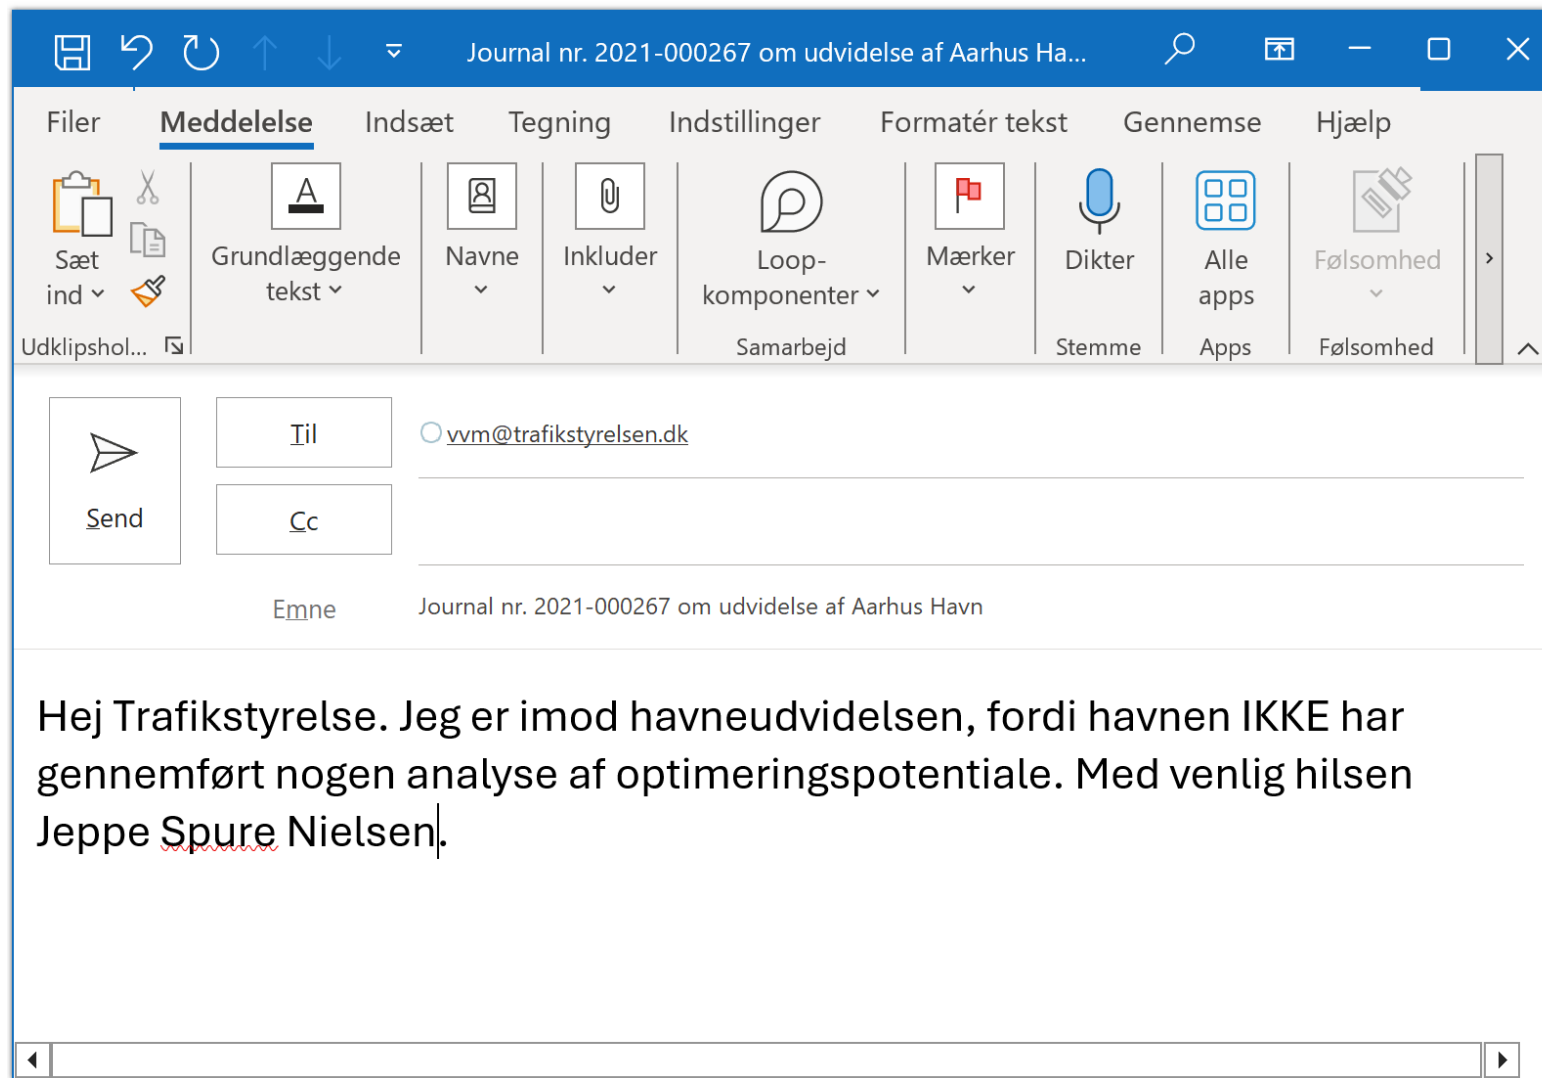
Journal nr. 2021-000267 om udvidelse af Aarhus Ha...

Filer Meddelelse Indsæt Tegning Indstillinger Formatér tekst Gennemse Hjælp

Sæt ind
Grundlæggende tekst
Navne
Inkluder
Loop-komponenter
Mærker
Dikter
Alle apps
Følsomhed

Udklipshol...
Samarbejd
Stemme
Apps
Følsomhed

Send
Til
vvm@trafikstyrelsen.dk
Cc
Emne
Journal nr. 2021-000267 om udvidelse af Aarhus Havn

Hej Trafikstyrelse. Jeg er imod havneudvidelsen, fordi havnen IKKE har gennemført nogen analyse af optimeringspotentiale. Med venlig hilsen Jeppe Spure Nielsen.